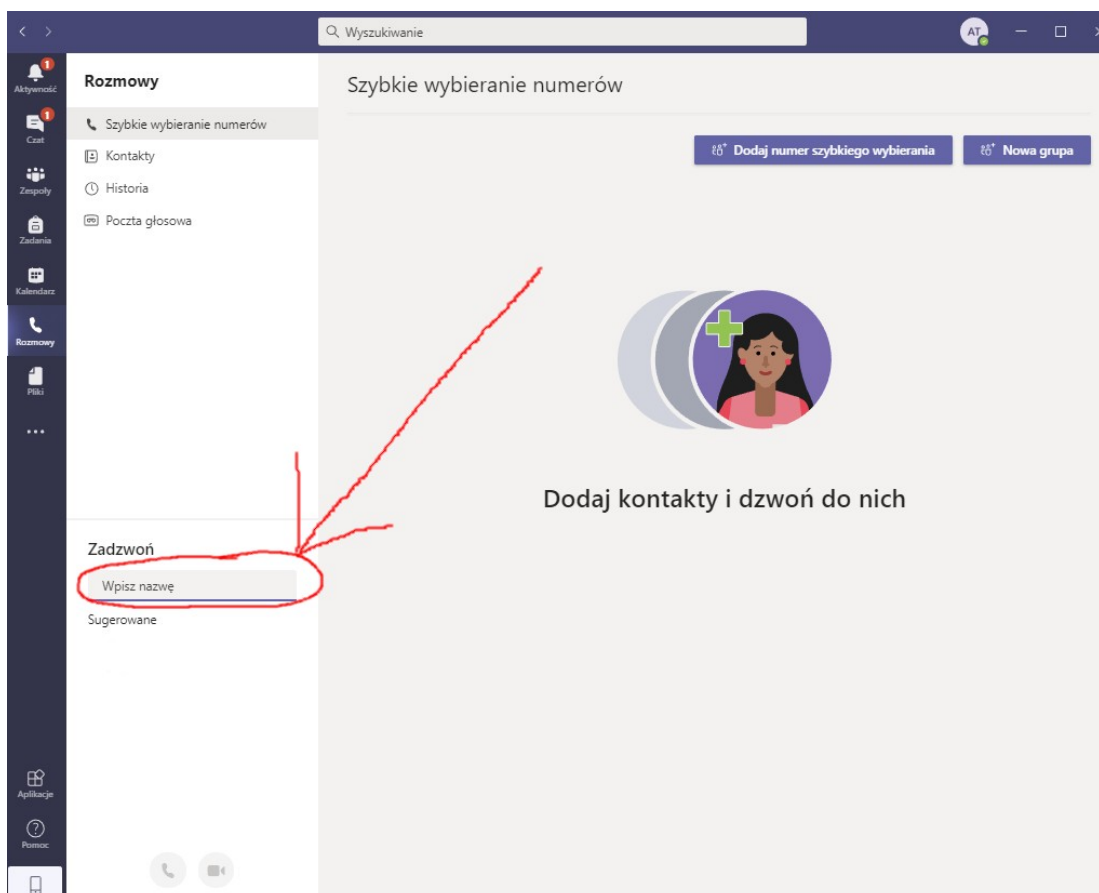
Wyszukiwanie

AT

1
Aktywność

1
Czat

Zespoły

Zadania

Kalendarz

Rozmowy

Pliki

...

Aplikacje

Pomoc

Rozmowy

Szybkie wybieranie numerów

Kontakty

Historia

Poczta głosowa

Zadzwoń

Wpisz nazwę

Sugerowane

Szybkie wybieranie numerów

Dodaj numer szybkiego wybierania

Nowa grupa

Dodaj kontakty i dzwoń do nich